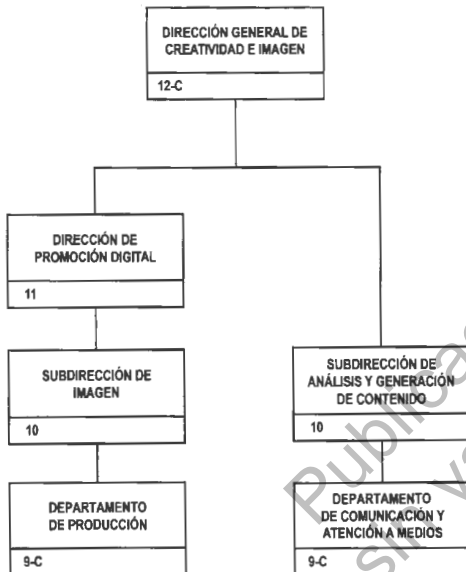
DIRECCIÓN GENERAL DE CREATIVIDAD E IMAGEN

12-C

DIRECCIÓN DE PROMOCIÓN DIGITAL

11

SUBDIRECCIÓN DE IMAGEN

10

DEPARTAMENTO DE PRODUCCIÓN

9-C

SUBDIRECCIÓN DE ANÁLISIS Y GENERACIÓN DE CONTENIDO

10

DEPARTAMENTO DE COMUNICACIÓN Y ATENCIÓN A MEDIOS

9-C

Publicación sin valor